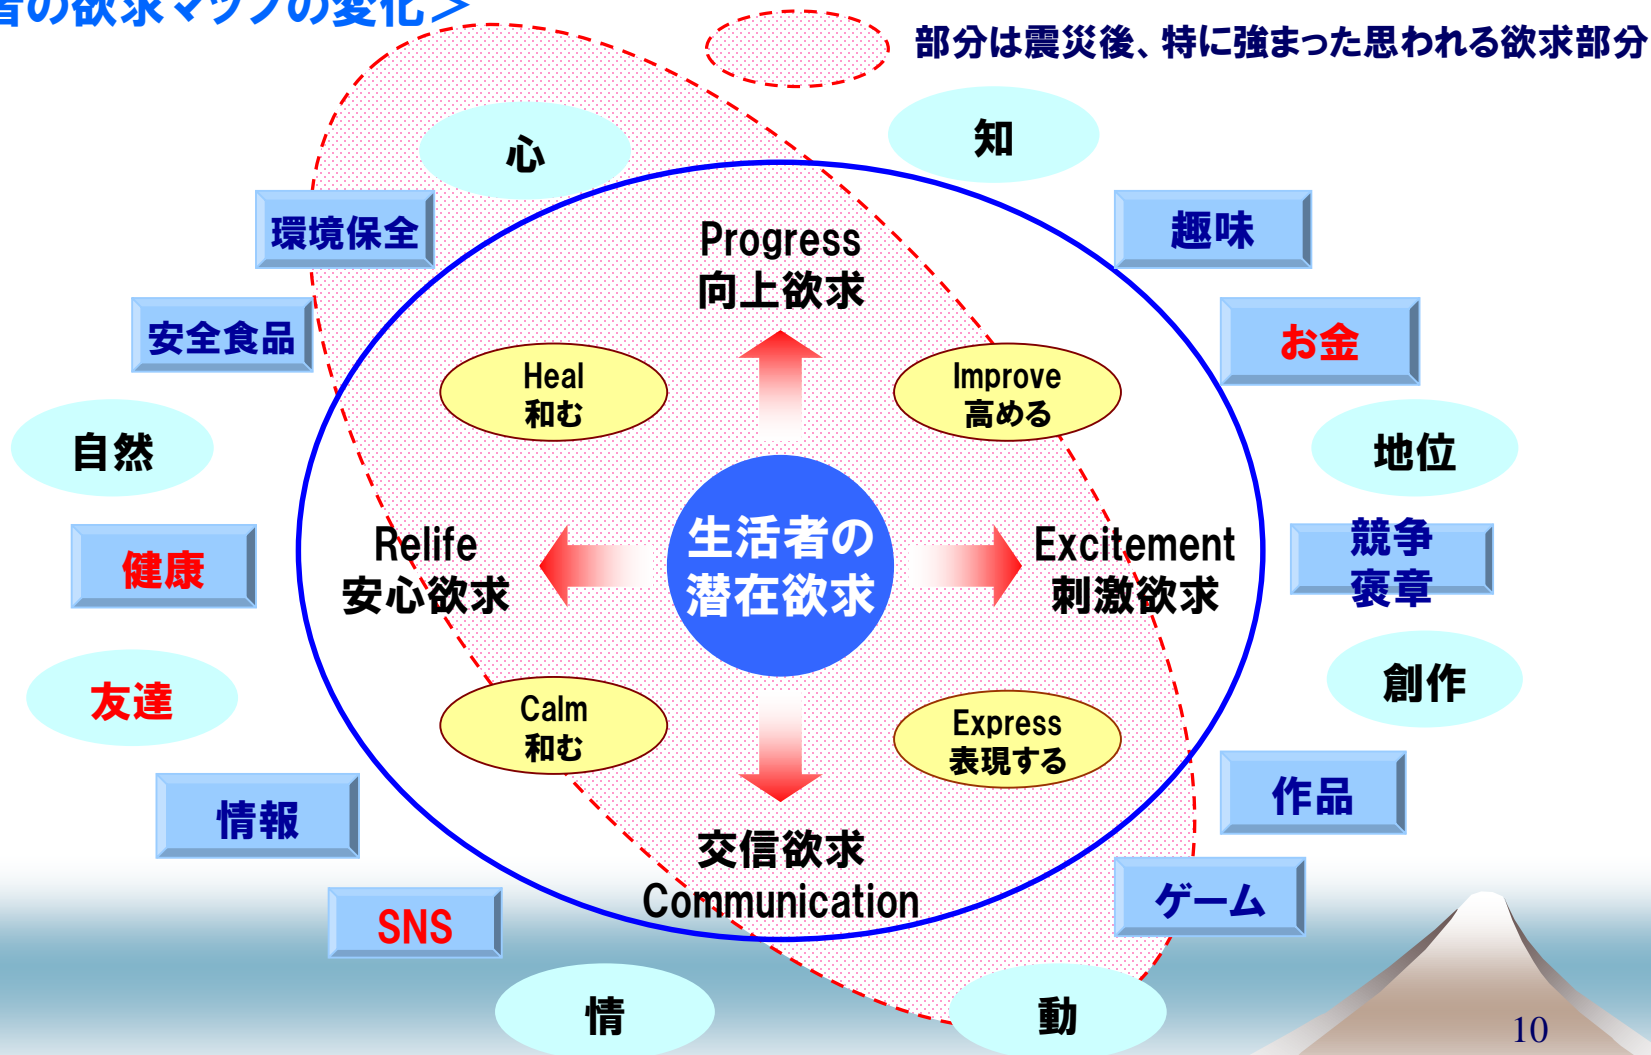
者の欲求マップの変化＞

部分は震災後、特に強まった思われる欲求部分

心

知

環境保全

趣味

安全食品

お金

Progress
向上欲求

Heal
和む

Improve
高める

自然

地位

健康

競争
褒章

Relife
安心欲求

生活者の
潜在欲求

Excitement
刺激欲求

友達

創作

Calm
和む

Express
表現する

情報

作品

交信欲求
Communication

SNS

ゲーム

情

動

10